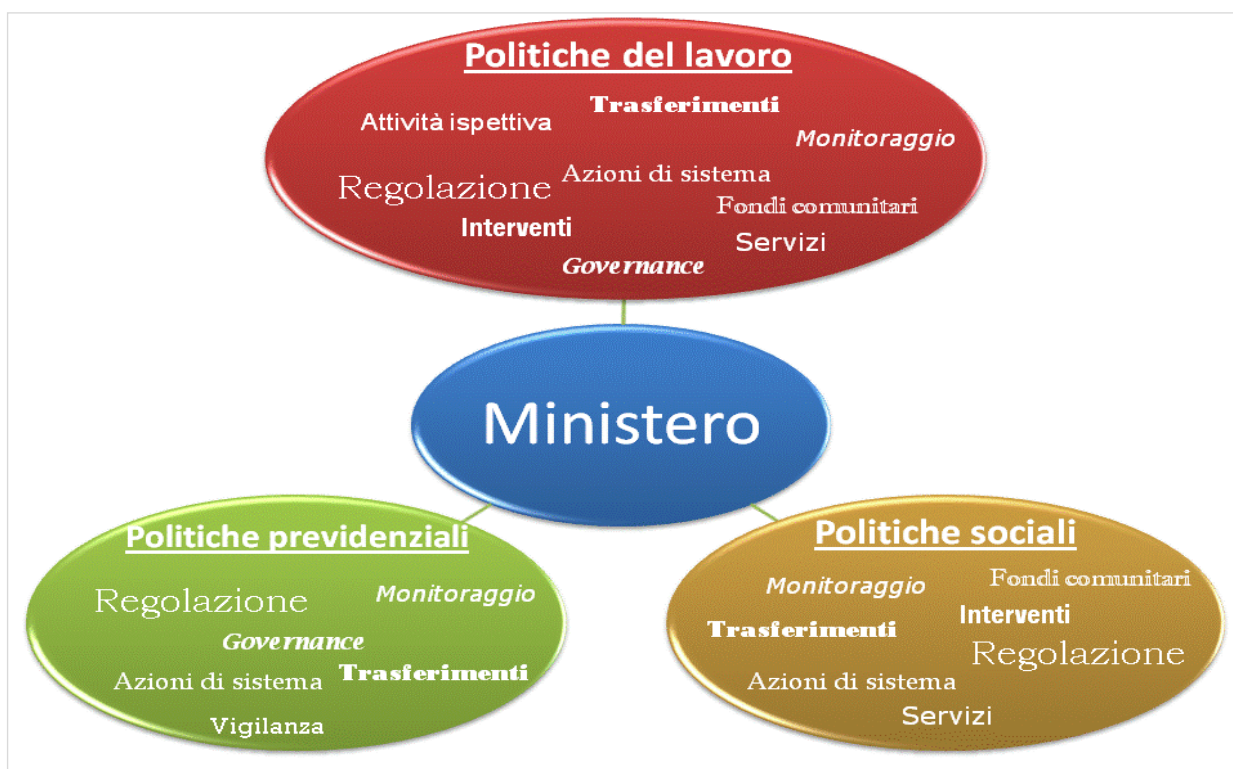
Politiche del lavoro

Attività ispettiva
Trasferimenti
Monitoraggio
Regolazione
Azioni di sistema
Fondi comunitari
Interventi
Servizi
Governance

Ministero

Politiche previdenziali

Regolazione
Monitoraggio
Governance
Azioni di sistema
Trasferimenti
Vigilanza

Politiche sociali

Monitoraggio
Fondi comunitari
Interventi
Trasferimenti
Regolazione
Azioni di sistema
Servizi